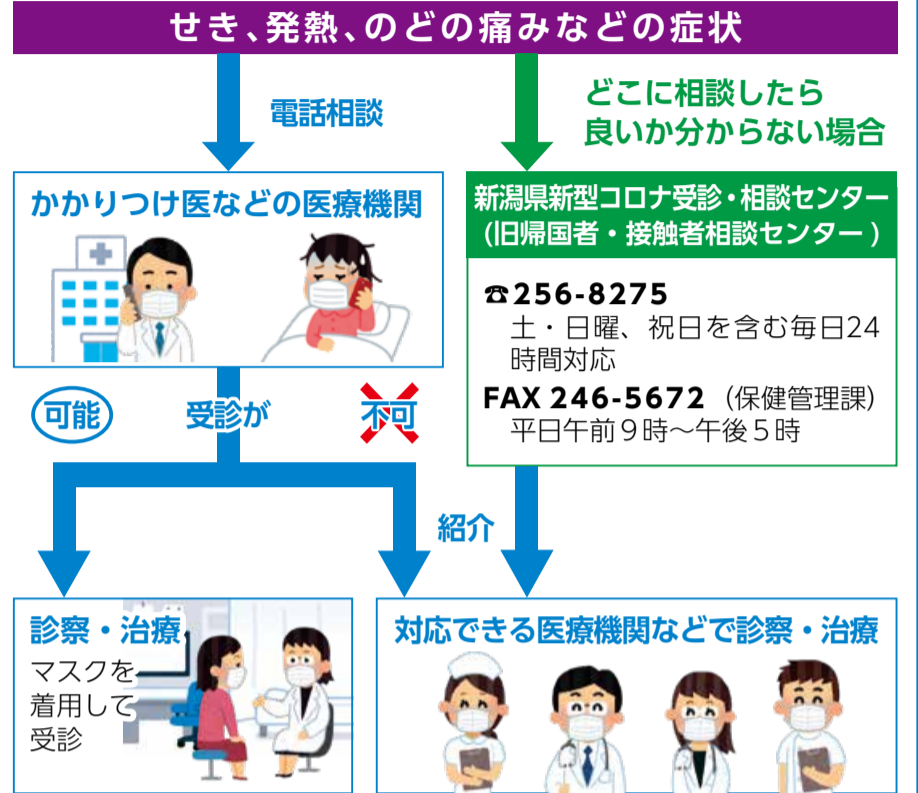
せき、発熱、のどの痛みなどの症状

電話相談

どこに相談したら良いか分からない場合

かかりつけ医などの医療機関

新潟県新型コロナ受診・相談センター（旧帰国者・接触者相談センター）

☎256-8275
土・日曜、祝日を含む毎日24時間対応

FAX 246-5672（保健管理課）
平日午前９時～午後５時

可能　受診が　不可

紹介

診察・治療
マスクを着用して受診

対応できる医療機関などで診察・治療